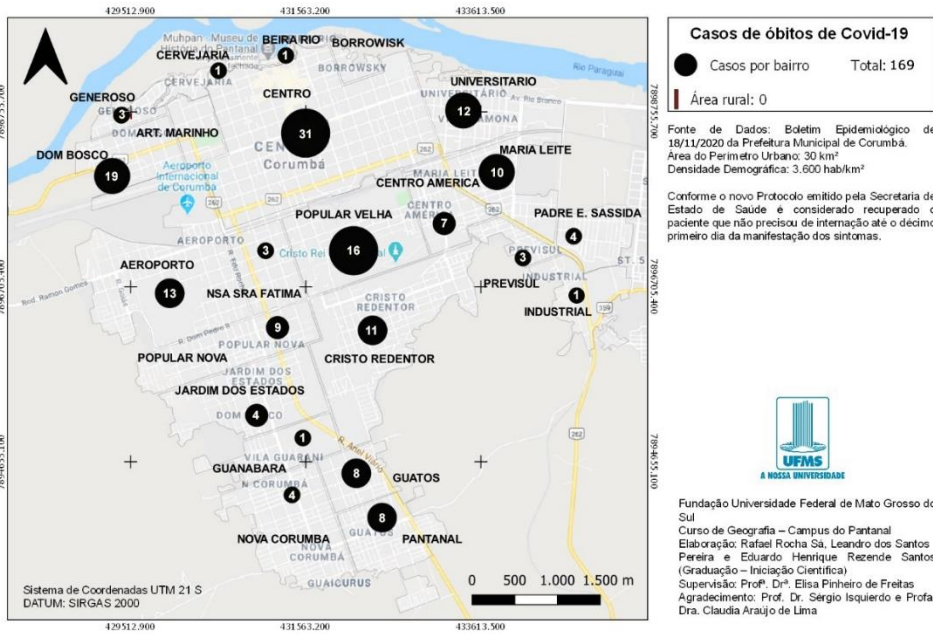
429512.900 431563.200 433613.500

Muhpan - Museu de História do Pantanal
BEIRA RIO
BORROWISK
CERVEJARIA
CERVEJARIA
BORROWSKY
Rio Paraguai
UNIVERSITARIO
UNIVERSITARIO
Av. Rio Branco
GENEROSO
GENEROSO
CENTRO
ART. MARINHO
DOM BOSCO
Aeroporto Internacional de Corumbá
Corumbá
MARIA LEITE
MARIA LEITE
CENTRO AMERICA
CENTRO AMER
PADRE E. SASSIDA
POPULAR VELHA
AEROPORTO
Cristo Rei
PREVISUL
INDUSTRIAL
AEROPORTO
Rod. Ramon Gomes
NSA SRA FATIMA
R. Dom Pedro II
+PREVISUL
CRISTO REDENTOR
INDUSTRIAL
POPULAR NOVA
POPULAR NOVA
CRISTO REDENTOR
JARDIM DOS ESTADOS
JARDIM DOS ESTADOS
DOM BOSCO
R. Ariel Viana
VILA GUARANI
GUANABARA
N CORUMBÁ
GUATOS
NOVA CORUMBA
GUATOS
PANTANAL
GUAICURUS
1 1 3 12 31 19 10 7 3 16 4 3 13 1 9 11 4 1 8 4 8

7888755.700
7886705.400
7884655.100

Sistema de Coordenadas UTM 21 S
DATUM: SIRGAS 2000

0 500 1.000 1.500 m

Casos de óbitos de Covid-19
Casos por bairro Total: 169
Área rural: 0

Fonte de Dados: Boletim Epidemiológico de 18/11/2020 da Prefeitura Municipal de Corumbá.
Área do Perímetro Urbano: 30 km²
Densidade Demográfica: 3.600 hab/km²

Conforme o novo Protocolo emitido pela Secretaria de Estado de Saúde é considerado recuperado o paciente que não precisou de internação até o décimo primeiro dia da manifestação dos sintomas.

UFMS
A NOSSA UNIVERSIDADE

Fundação Universidade Federal de Mato Grosso do Sul
Curso de Geografia – Campus do Pantanal
Elaboração: Rafael Rocha Sá, Leandro dos Santos Pereira e Eduardo Henrique Rezende Santos (Graduação – Iniciação Científica)
Supervisão: Profª. Drª. Elisa Pinheiro de Freitas
Agradecimento: Prof. Dr. Sérgio Isquierdo e Profa. Dra. Claudia Araújo de Lima